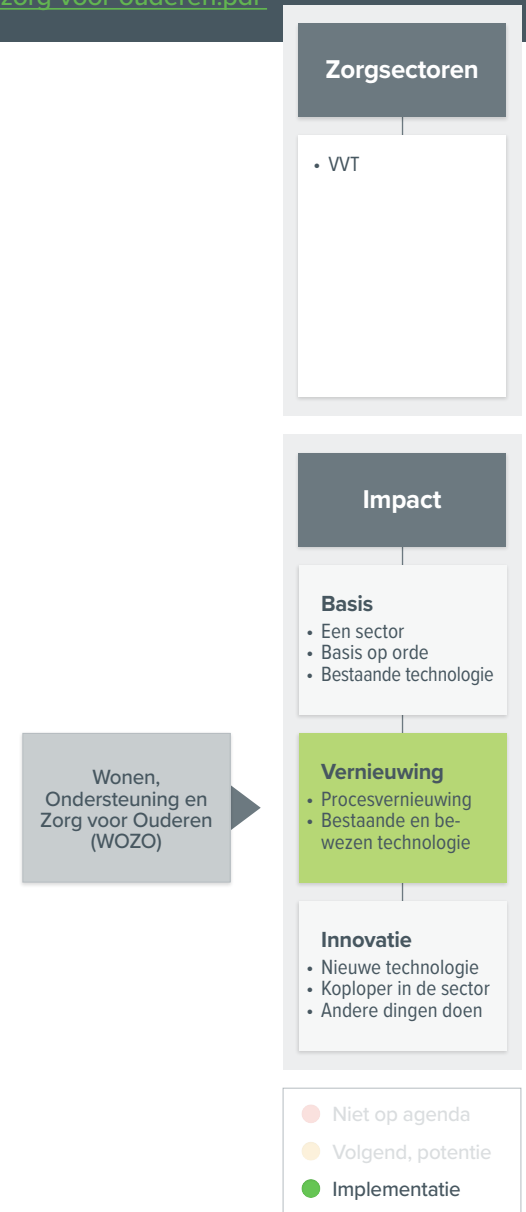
Zorg voor Ouderen.pdf

Zorgsectoren

• VVT

Impact

Basis
• Een sector
• Basis op orde
• Bestaande technologie

Wonen, Ondersteuning en Zorg voor Ouderen (WOZO)

Vernieuwing
• Procesvernieuwing
• Bestaande en bewezen technologie

Innovatie
• Nieuwe technologie
• Koploper in de sector
• Andere dingen doen

Niet op agenda
Volgend, potentie
Implementatie